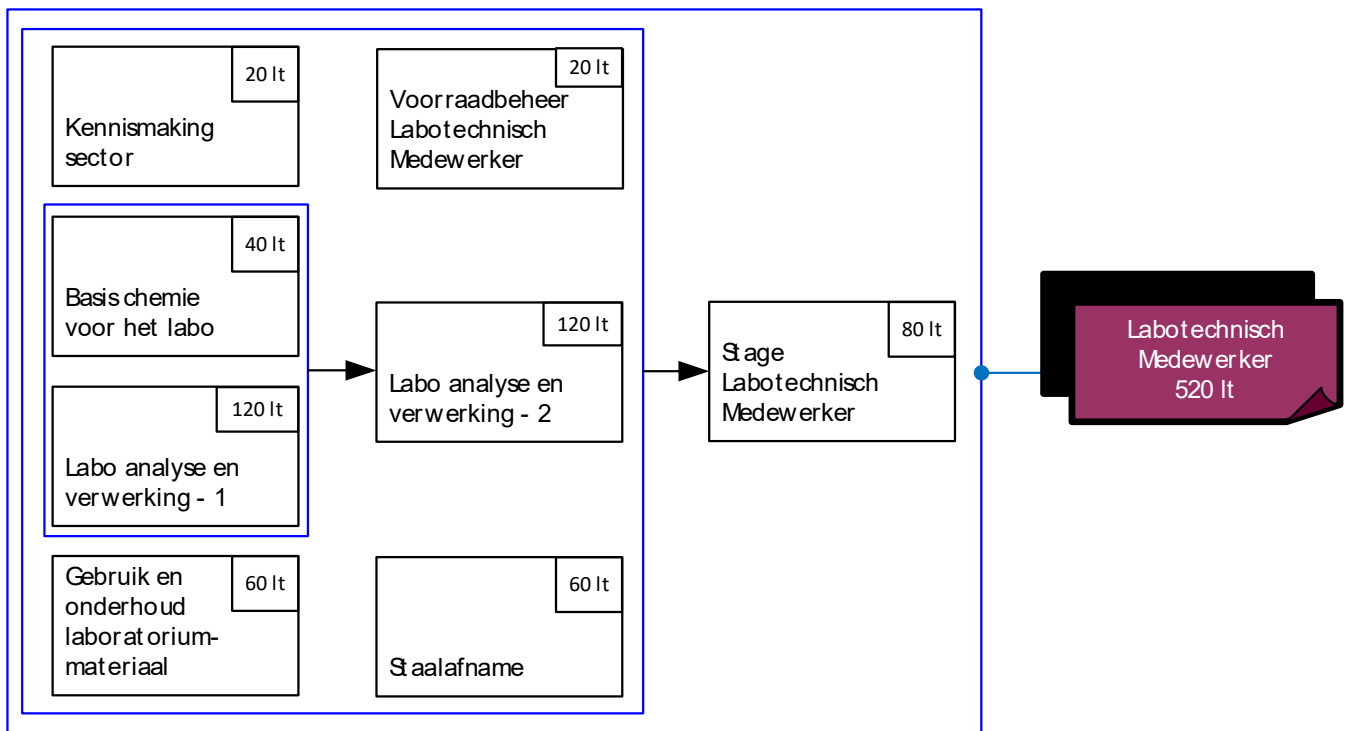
20 lt
Kennismaking sector

20 lt
Voorraadbeheer Labotechnisch Medewerker

40 lt
Basis chemie voor het labo

120 lt
Labo analyse en verwerking - 1

120 lt
Labo analyse en verwerking - 2

80 lt
Stage Labotechnisch Medewerker

Labotechnisch Medewerker 520 lt

60 lt
Gebruik en onderhoud laboratoriummateriaal

60 lt
Staalafname